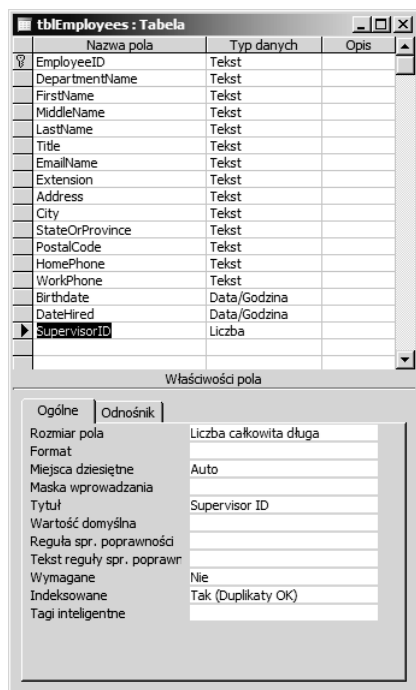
tblEmployees : Tabela

| Nazwa pola | Typ danych | Opis |
|---|---|---|
| EmployeeID | Tekst | |
| DepartmentName | Tekst | |
| FirstName | Tekst | |
| MiddleName | Tekst | |
| LastName | Tekst | |
| Title | Tekst | |
| EmailName | Tekst | |
| Extension | Tekst | |
| Address | Tekst | |
| City | Tekst | |
| StateOrProvince | Tekst | |
| PostalCode | Tekst | |
| HomePhone | Tekst | |
| WorkPhone | Tekst | |
| Birthdate | Data/Godzina | |
| DateHired | Data/Godzina | |
| SupervisorID | Liczba | |

Właściwości pola

Ogólne | Odnośnik

| | |
|---|---|
| Rozmiar pola | Liczba całkowita długa |
| Format | |
| Miejsca dziesiętne | Auto |
| Maska wprowadzania | |
| Tytuł | Supervisor ID |
| Wartość domyślna | |
| Reguła spr. poprawności | |
| Tekst reguły spr. poprawn | |
| Wymagane | Nie |
| Indeksowane | Tak (Duplikaty OK) |
| Tagi inteligentne | |